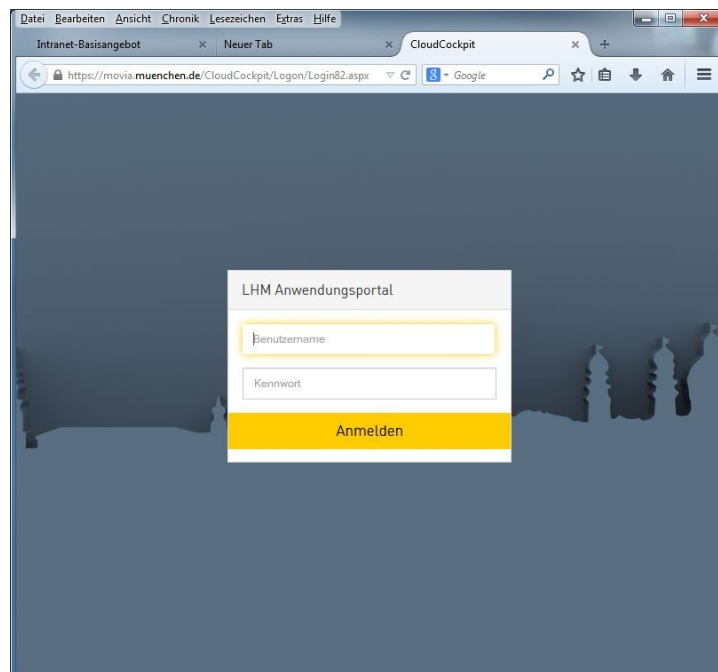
Datei Bearbeiten Ansicht Chronik Lesezeichen Extras Hilfe

Intranet-Basisangebot ×
Neuer Tab ×
CloudCockpit ×
+

https://movia.muenchen.de/CloudCockpit/Logon/Login82.aspx
Google

LHM Anwendungsportal

Benutzername

Kennwort

Anmelden